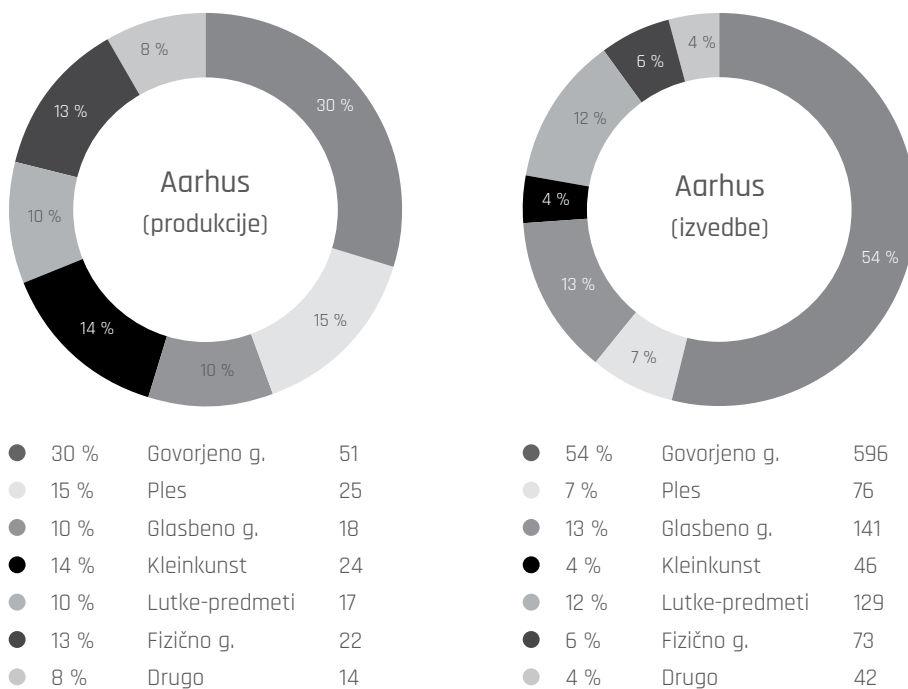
Aarhus
(produkcije)

30 %
15 %
10 %
14 %
10 %
13 %
8 %

| | | |
|---|---|---|
| 30 % | Govorjeno g. | 51 |
| 15 % | Ples | 25 |
| 10 % | Glasbeno g. | 18 |
| 14 % | Kleinkunst | 24 |
| 10 % | Lutke-predmeti | 17 |
| 13 % | Fizično g. | 22 |
| 8 % | Drugo | 14 |

Aarhus
(izvedbe)

54 %
7 %
13 %
4 %
12 %
6 %
4 %

| | | |
|---|---|---|
| 54 % | Govorjeno g. | 596 |
| 7 % | Ples | 76 |
| 13 % | Glasbeno g. | 141 |
| 4 % | Kleinkunst | 46 |
| 12 % | Lutke-predmeti | 129 |
| 6 % | Fizično g. | 73 |
| 4 % | Drugo | 42 |